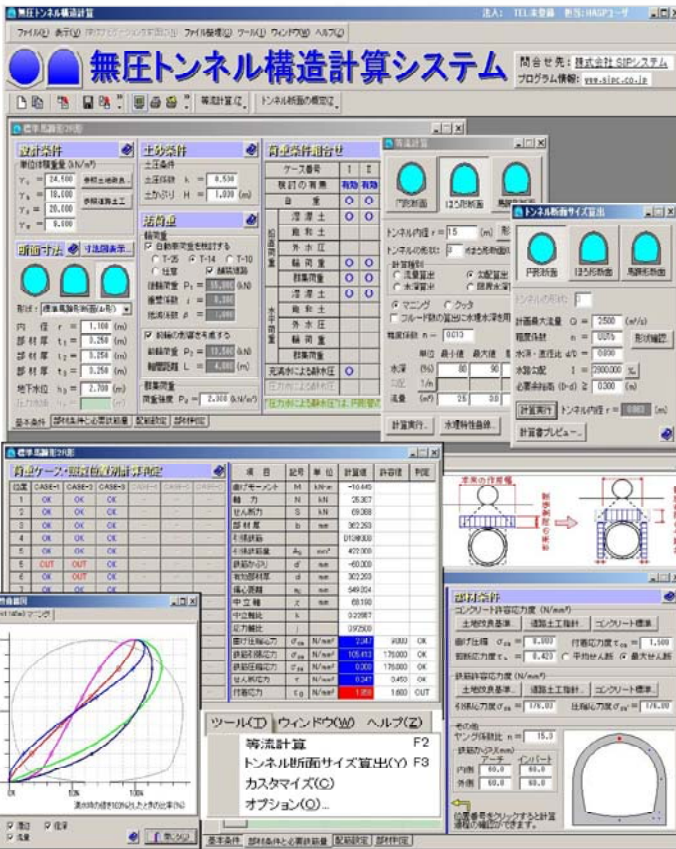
無圧トンネル構造計算

ファイル(F) 表示(V) ファイル操作(L) ツール(T) ウィンドウ(W) ヘルプ(H)

無圧トンネル構造計算システム

問合せ先：株式会社 SIPシステム
プログラム情報：www.sipc.co.jp

等流計算(Z) トンネル断面の概定(Z)

設計条件
単位体積重量 (kN/m³)
$\gamma_c$ = 24.500
$\gamma_t$ = 18.000
$\gamma_s$ = 20.000
$\gamma_w$ = 9.800

土砂条件
土圧条件
土圧係数 k = 0.500
土かぶり H = 1.000 (m)

活荷重
自動車荷重を考慮する
T-25 T-14 T-10
任意 横断設計

断面寸法
形状：標準馬蹄形断面(A形)
内径 r = 1.100 (m)
部材厚 $t_1$ = 0.250 (m)
部材厚 $t_2$ = 0.250 (m)
部材厚 $t_3$ = 0.250 (m)
地下水位 $h_w$ = 2.700 (m)

群集荷重
荷重強度 $P_b$ = 2.300 (kN/m²)

荷重条件組合せ
ケース番号 1 2
検討の有無 有効 有効
自重
浮遊土
鉛直荷重
水平荷重
群集荷重
充満水による静水圧

円形断面 ほろ形断面 馬蹄形断面

トンネル断面サイズ算出
円形断面 ほろ形断面 馬蹄形断面
計画最大流量 Q = 2500 (m³/s)
粗度係数 n = 0.016
水深・直径比 d/D = 0.800
水路勾配 I = 2000.000
必要余裕高 (D-d) ≧ 0.300 (m)
計算実行 トンネル内径 r =
計算書プレビュー...

トンネル内径 r = 1.5 (m)
マニング クッタ
粗度係数 n = 0.013
計算実行 水理特性曲線...

検討ケース・照査位置別判定
位置 CASE-1 CASE-2 CASE-3
1 OK OK OK
2 OK OK OK
3 OK OK OK
4 OK OK OK
5 CUT OUT OK
6 OK OUT OK
7 OK OK OK

項目 記号 単位 計算値 許容値 判定
曲げモーメント M kN·m -10.645
軸力 N kN 25.367
せん断力 S kN 69.368
部材厚 h mm 362.263
応力度 N/mm² 2.047 9.000 OK
応力度 N/mm² 105.613 176.000 OK
応力度 N/mm² 0.000 176.000 OK
せん断応力 τ N/mm² 0.347 0.450 OK
付着応力 τ₀ N/mm² 1.350 1.600 OUT

ツール(T) ウィンドウ(W) ヘルプ(Z)
等流計算 F2
トンネル断面サイズ算出(Y) F3
カスタマイズ(C)
オプション(O)...

部材条件
コンクリート許容応力度 (N/mm²)
土地改良基準... 道路土工指針... コンクリート標準...
曲げ圧縮 $\sigma_{ca}$ = 8.000 付着応力度 $\tau_{oa}$ = 1.600
鉄筋許容応力度 (N/mm²)
引張応力度 $\sigma_{sa}$ = 176.00
ヤング係数比 n = 15.0

基本条件 部材条件と必要鉄筋量 配筋設定 部材判定